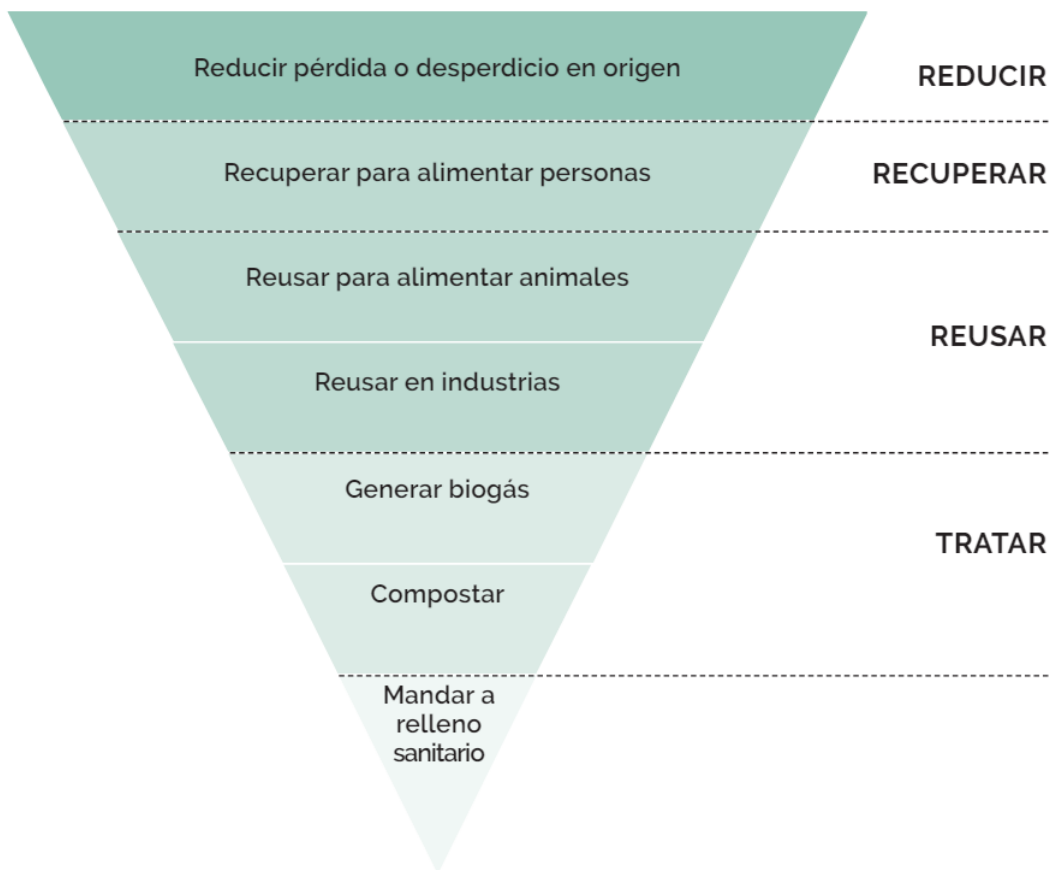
Reducir pérdida o desperdicio en origen

REDUCIR

Recuperar para alimentar personas

RECUPERAR

Reusar para alimentar animales

Reusar en industrias

REUSAR

Generar biogás

Compostar

TRATAR

Mandar a relleno sanitario